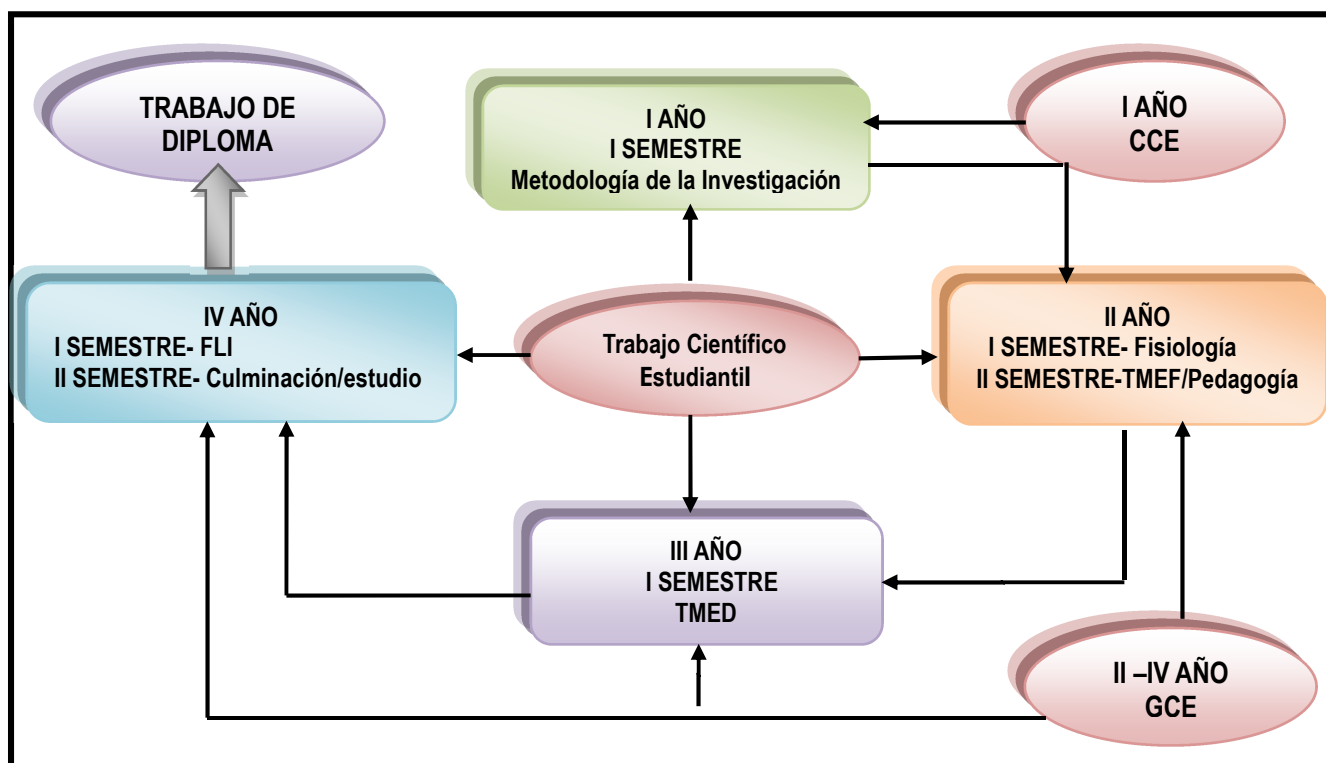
TRABAJO DE DIPLOMA

I AÑO
I SEMESTRE
Metodología de la Investigación

I AÑO
CCE

IV AÑO
I SEMESTRE- FLI
II SEMESTRE- Culminación/estudio

Trabajo Científico Estudiantil

II AÑO
I SEMESTRE- Fisiología
II SEMESTRE-TMEF/Pedagogía

III AÑO
I SEMESTRE
TMED

II –IV AÑO
GCE